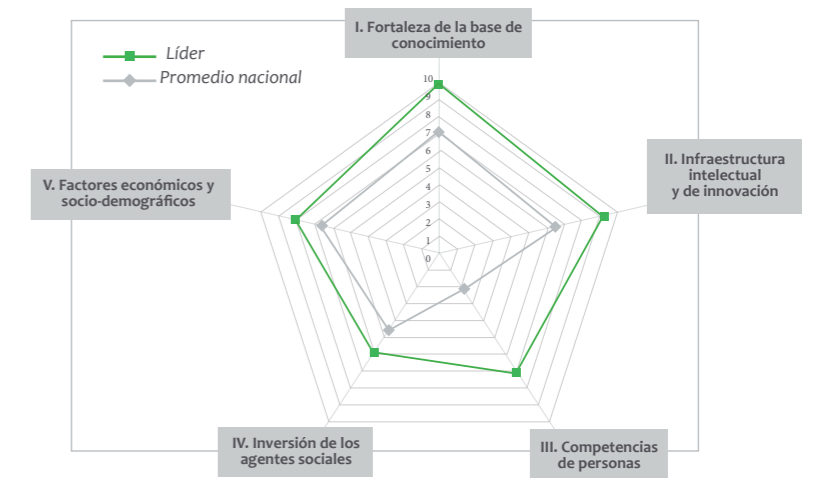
Líder

Promedio nacional

I. Fortaleza de la base de conocimiento

10
9
8
7
6
5
4
3
2
1
0

II. Infraestructura intelectual y de innovación

III. Competencias de personas

IV. Inversión de los agentes sociales

V. Factores económicos y socio-demográficos